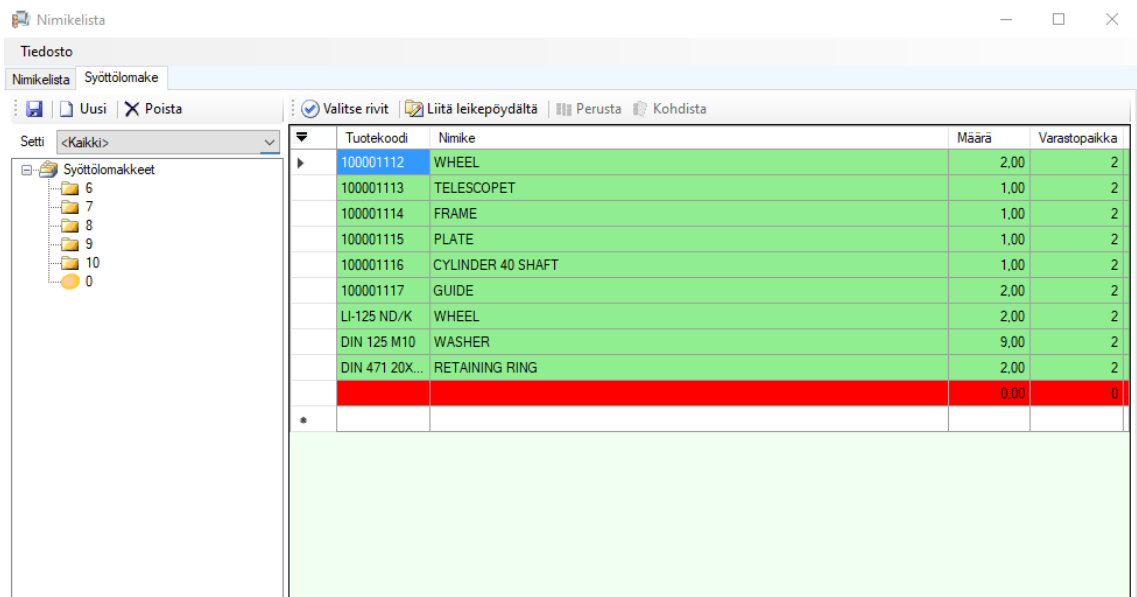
Nimikelista

Tiedosto

Nimikelista | Syöttölomake

Uusi | Poista

Setti <Kaikki>

Syöttölomakkeet
6
7
8
9
10
0

Valitse rivit | Liitä leikepöydältä | Perusta | Kohdista

| Tuotekoodi | Nimike | Määrä | Varastopaikka |
|---|---|---|---|
| 100001112 | WHEEL | 2,00 | 2 |
| 100001113 | TELESCOPET | 1,00 | 2 |
| 100001114 | FRAME | 1,00 | 2 |
| 100001115 | PLATE | 1,00 | 2 |
| 100001116 | CYLINDER 40 SHAFT | 1,00 | 2 |
| 100001117 | GUIDE | 2,00 | 2 |
| LI-125 ND/K | WHEEL | 2,00 | 2 |
| DIN 125 M10 | WASHER | 9,00 | 2 |
| DIN 471 20X... | RETAINING RING | 2,00 | 2 |
| | | 0,00 | 0 |
| | | | |